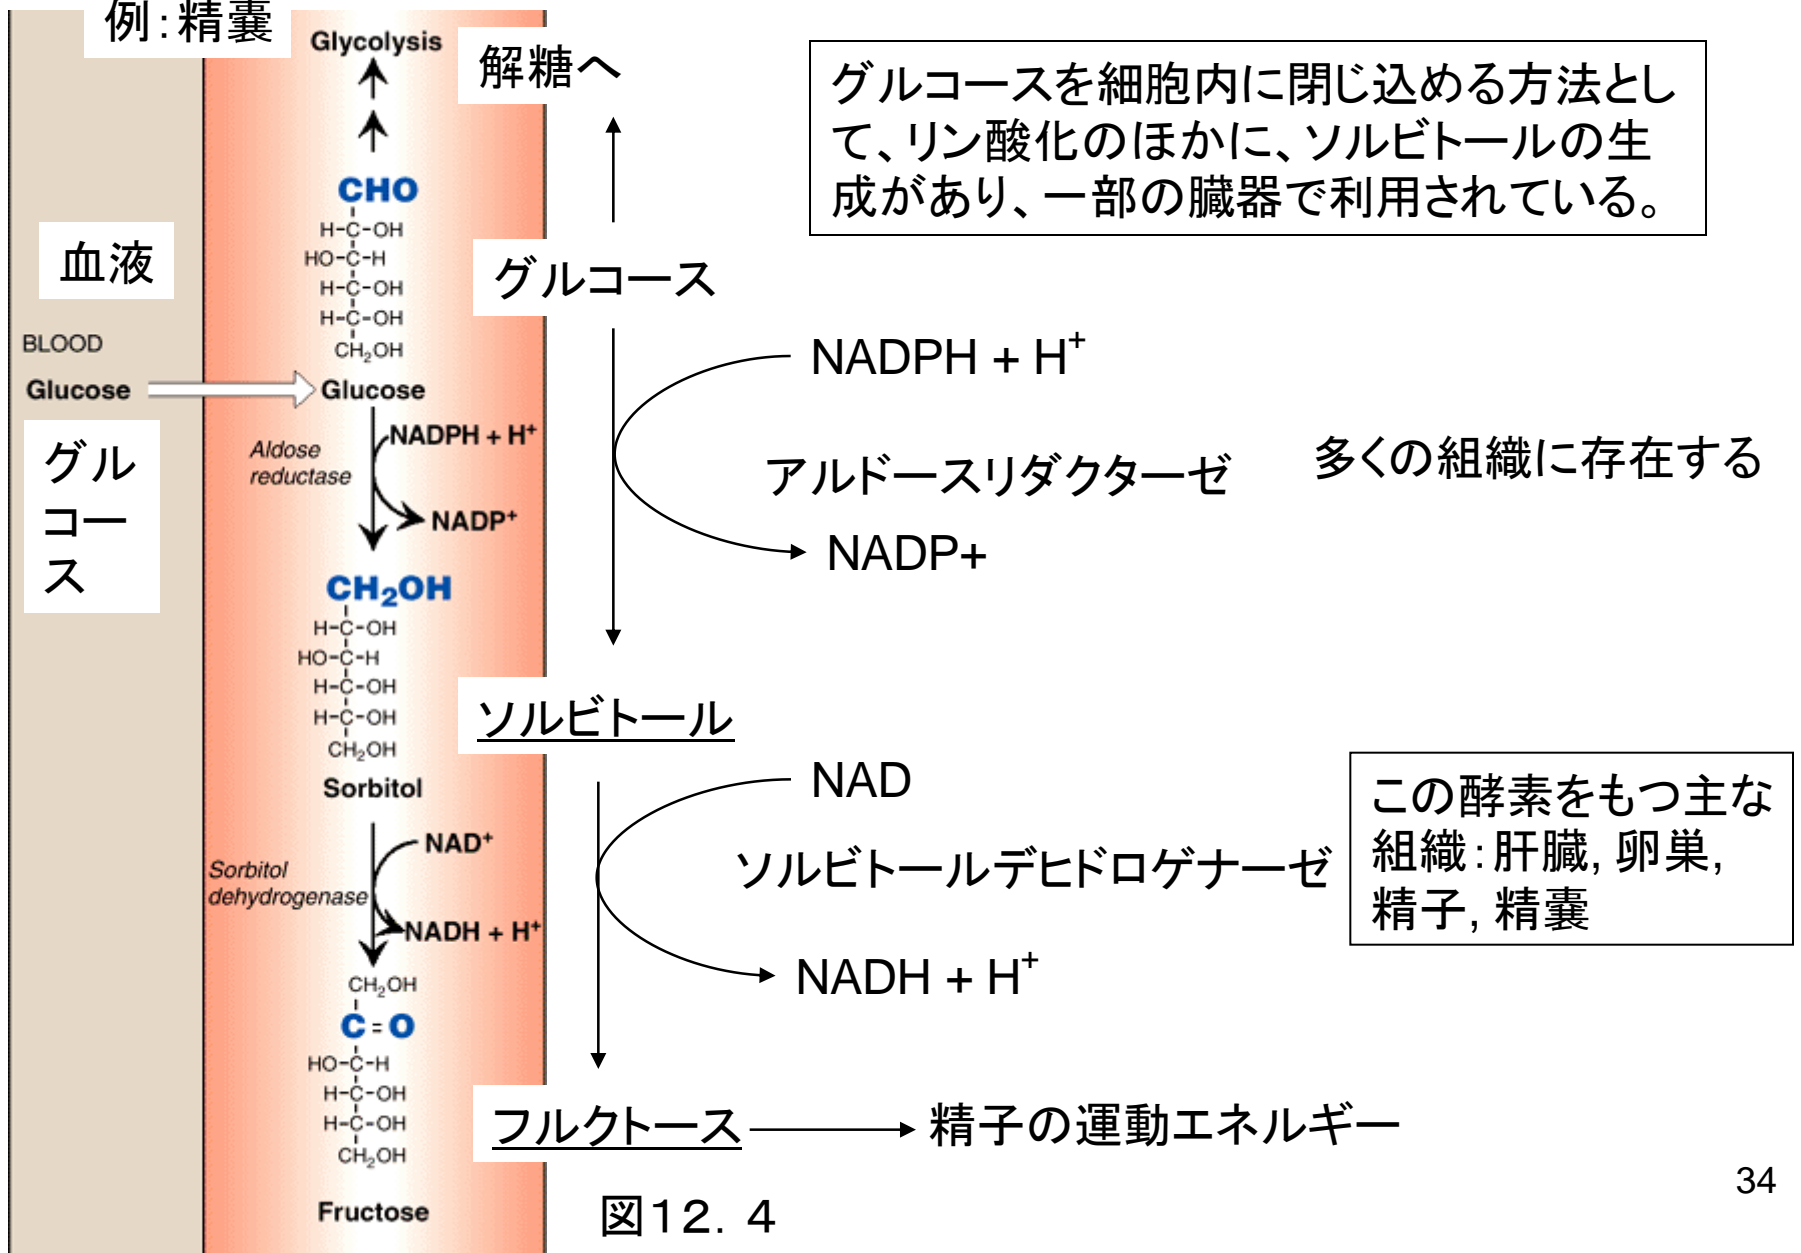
例：精嚢

Glycolysis

解糖へ

グルコースを細胞内に閉じ込める方法として、リン酸化のほかに、ソルビトールの生成があり、一部の臓器で利用されている。

CHO
H-C-OH
HO-C-H
H-C-OH
H-C-OH
$CH_2OH$

血液

グルコース

BLOOD
Glucose

Glucose

グルコース

NADPH + $H^+$

Aldose reductase

NADPH + $H^+$

NADP$^+$

アルドースリダクターゼ

多くの組織に存在する

NADP+

$CH_2OH$
H-C-OH
HO-C-H
H-C-OH
H-C-OH
$CH_2OH$

ソルビトール

Sorbitol

NAD

この酵素をもつ主な組織：肝臓, 卵巣, 精子, 精嚢

Sorbitol dehydrogenase

NAD$^+$

NADH + $H^+$

ソルビトールデヒドロゲナーゼ

NADH + $H^+$

$CH_2OH$
C=O
HO-C-H
H-C-OH
H-C-OH
$CH_2OH$

フルクトース

精子の運動エネルギー

Fructose

図12．4

34